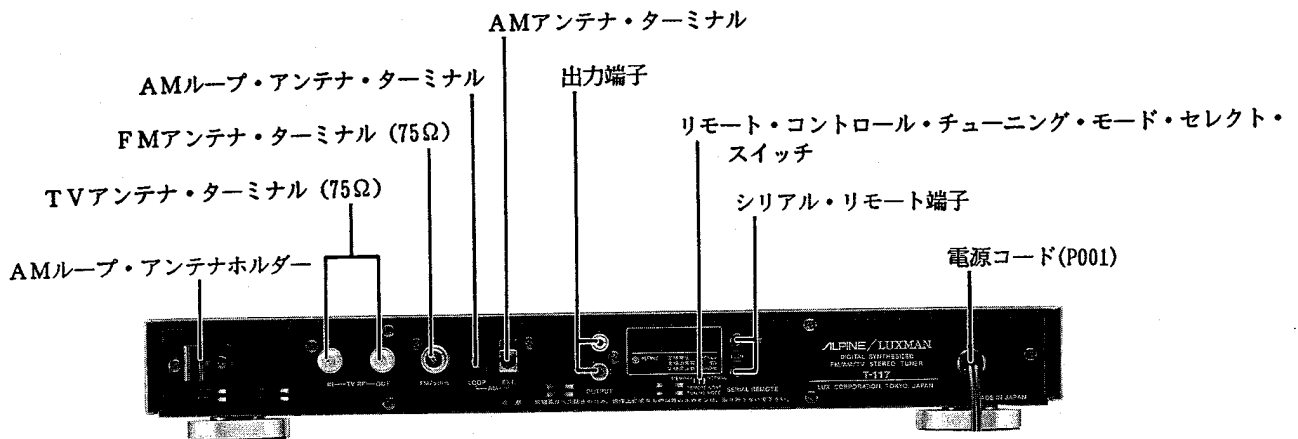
AMアンテナ・ターミナル

AMループ・アンテナ・ターミナル

出力端子

FMアンテナ・ターミナル (75Ω)

リモート・コントロール・チューニング・モード・セレクト・スイッチ

TVアンテナ・ターミナル (75Ω)

シリアル・リモート端子

AMループ・アンテナホルダー

電源コード(P001)

IN — TV RF — OUT

FM75Ω

LOOP

EXT

AM

OUTPUT

SERIAL REMOTE

ALPINE/LUXMAN

DIGITAL SYNTHESIZED FM/AM/TV STEREO TUNER

T-117

LUX CORPORATION TOKYO JAPAN

MADE IN JAPAN

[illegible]